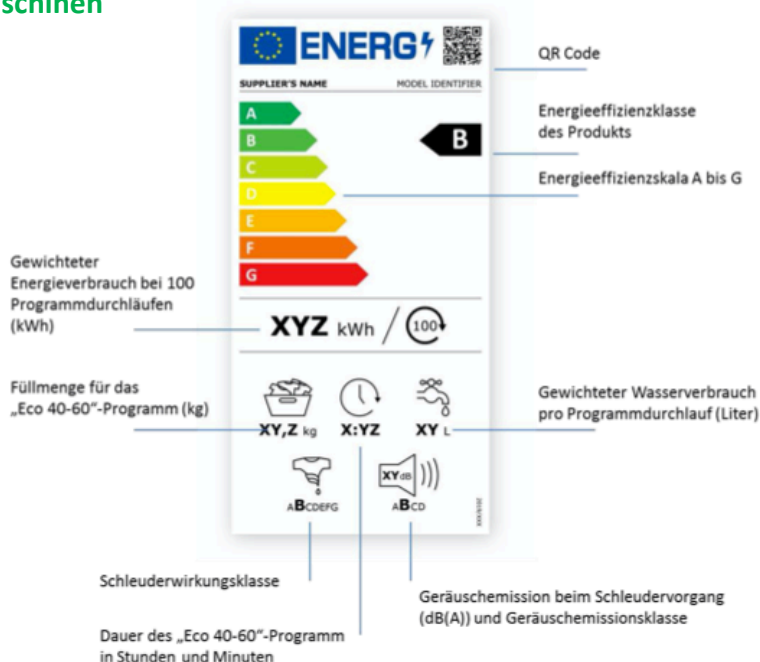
schinen

ENERG

SUPPLIER'S NAME MODEL IDENTIFIER

QR Code

A
B
C
D
E
F
G

B

Energieeffizienzklasse des Produkts

Energieeffizienzskala A bis G

Gewichteter Energieverbrauch bei 100 Programmdurchläufen (kWh)

XYZ kWh / 100

Füllmenge für das „Eco 40-60"-Programm (kg)

XY,Z kg X:YZ XY L

Gewichteter Wasserverbrauch pro Programmdurchlauf (Liter)

XY dB

ABCDEFG ABCD

Schleuderwirkungsklasse

Geräuschemission beim Schleudervorgang (dB(A)) und Geräuschemissionsklasse

Dauer des „Eco 40-60"-Programm in Stunden und Minuten